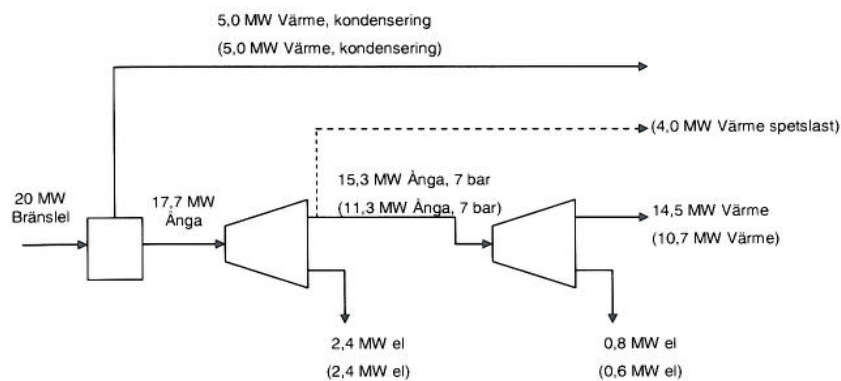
5,0 MW Värme, kondensering
(5,0 MW Värme, kondensering)

(4,0 MW Värme spetslast)

20 MW
Bränslel

17,7 MW
Ånga

15,3 MW Ånga, 7 bar
(11,3 MW Ånga, 7 bar)

14,5 MW Värme
(10,7 MW Värme)

2,4 MW el
(2,4 MW el)

0,8 MW el
(0,6 MW el)